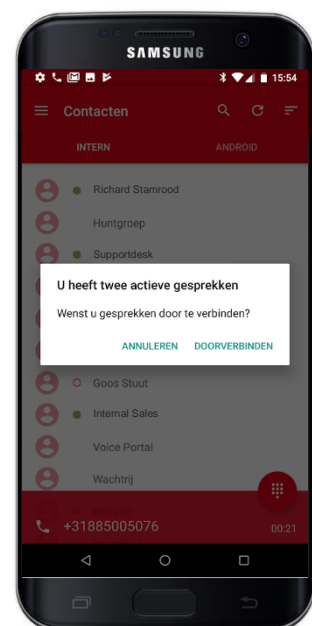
SAMSUNG

15:54

Contacten

INTERN

ANDROID

Richard Stamrood

Huntgroep

Supportdesk

U heeft twee actieve gesprekken

Wenst u gesprekken door te verbinden?

ANNULEREN

DOORVERBINDEN

Goos Stuut

Internal Sales

Voice Portal

Wachtrij

+31885005076

00:21